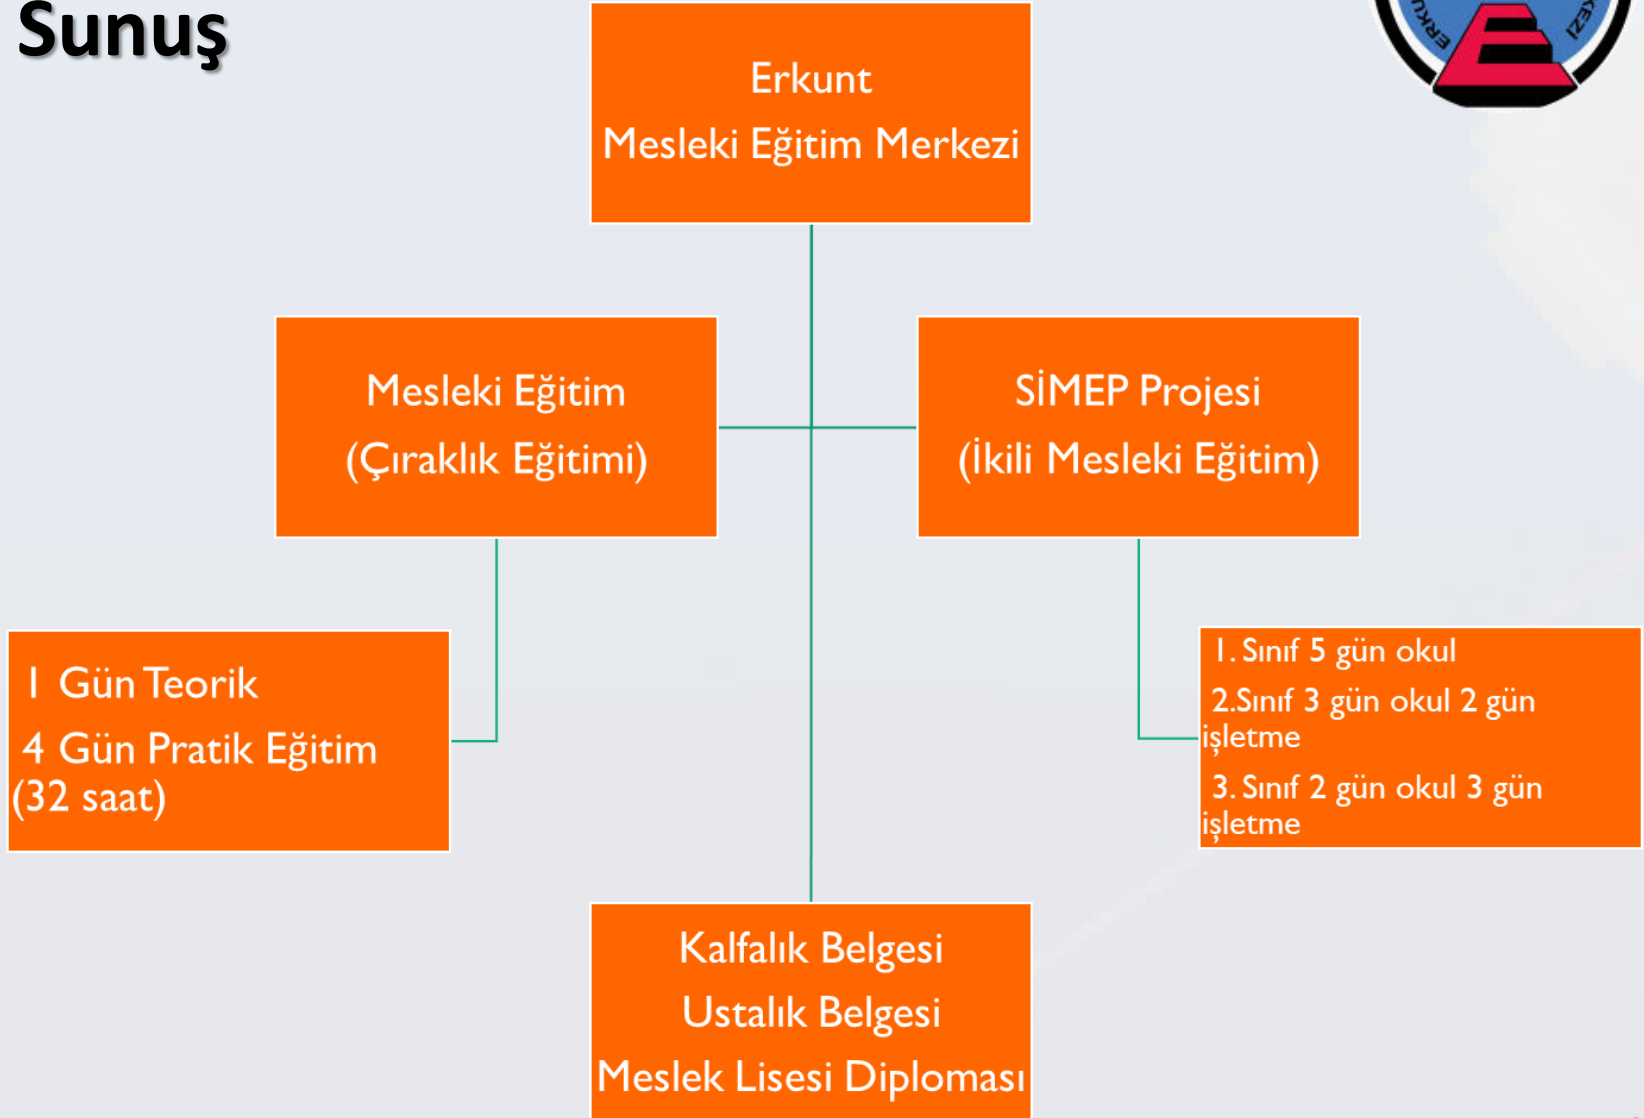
Sunuş

Erkunt
Mesleki Eğitim Merkezi

Mesleki Eğitim
(Çıraklık Eğitimi)

SİMEP Projesi
(İkili Mesleki Eğitim)

1 Gün Teorik
4 Gün Pratik Eğitim (32 saat)

1. Sınıf 5 gün okul
2.Sınıf 3 gün okul 2 gün işletme
3. Sınıf 2 gün okul 3 gün işletme

Kalfalık Belgesi
Ustalık Belgesi
Meslek Lisesi Diploması